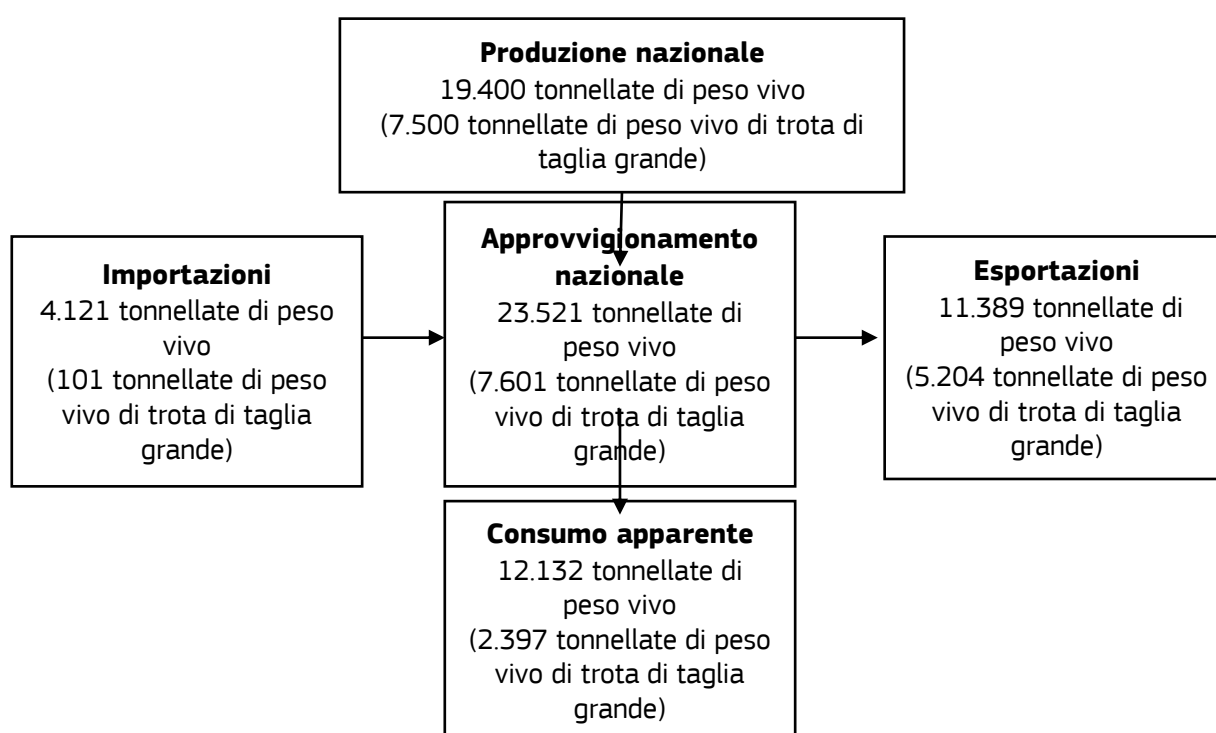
**Produzione nazionale**
19.400 tonnellate di peso vivo
(7.500 tonnellate di peso vivo di trota di taglia grande)

**Importazioni**
4.121 tonnellate di peso vivo
(101 tonnellate di peso vivo di trota di taglia grande)

**Approvvigionamento nazionale**
23.521 tonnellate di peso vivo
(7.601 tonnellate di peso vivo di trota di taglia grande)

**Esportazioni**
11.389 tonnellate di peso vivo
(5.204 tonnellate di peso vivo di trota di taglia grande)

**Consumo apparente**
12.132 tonnellate di peso vivo
(2.397 tonnellate di peso vivo di trota di taglia grande)